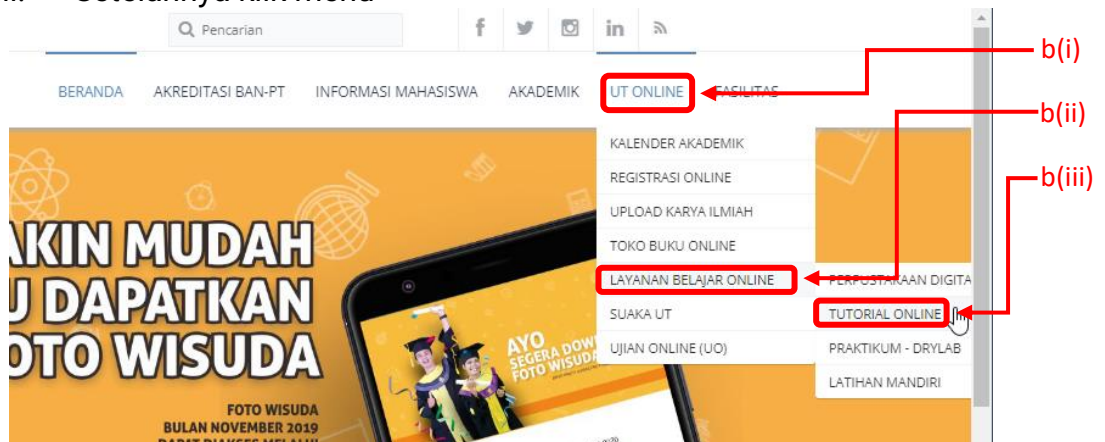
ii. Setelahnya klik menu

Pencarian

BERANDA AKREDITASI BAN-PT INFORMASI MAHASISWA AKADEMIK UT ONLINE FASILITAS

b(i)

b(ii)

b(iii)

KALENDER AKADEMIK
REGISTRASI ONLINE
UPLOAD KARYA ILMIAH
TOKO BUKU ONLINE
LAYANAN BELAJAR ONLINE
SUAKA UT
UJIAN ONLINE (UO)

PERPUSTAKAAN DIGITA
TUTORIAL ONLINE
PRAKTIKUM - DRYLAB
LATIHAN MANDIRI

AKIN MUDAH
U DAPATKAN
OTO WISUDA

FOTO WISUDA
BULAN NOVEMBER 2019
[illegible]

AYO
SEGERA DOW
FOTO WISUDA